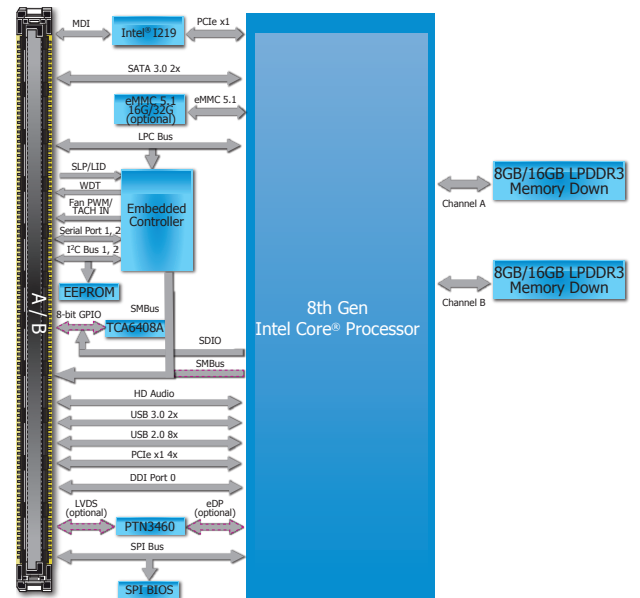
MDI
Intel® I219
PCIe x1
SATA 3.0 2x
eMMC 5.1 16G/32G (optional)
eMMC 5.1
LPC Bus
SLP/LID
WDT
Fan PWM/ TACH IN
Serial Port 1, 2
I$^2$C Bus 1, 2
Embedded Controller
EEPROM
SMBus
8-bit GPIO
TCA6408A
SDIO
SMBus
A / B
HD Audio
USB 3.0 2x
USB 2.0 8x
PCIe x1 4x
DDI Port 0
LVDS (optional)
eDP (optional)
PTN3460
SPI Bus
SPI BIOS
8th Gen Intel Core® Processor
8GB/16GB LPDDR3 Memory Down
Channel A
8GB/16GB LPDDR3 Memory Down
Channel B